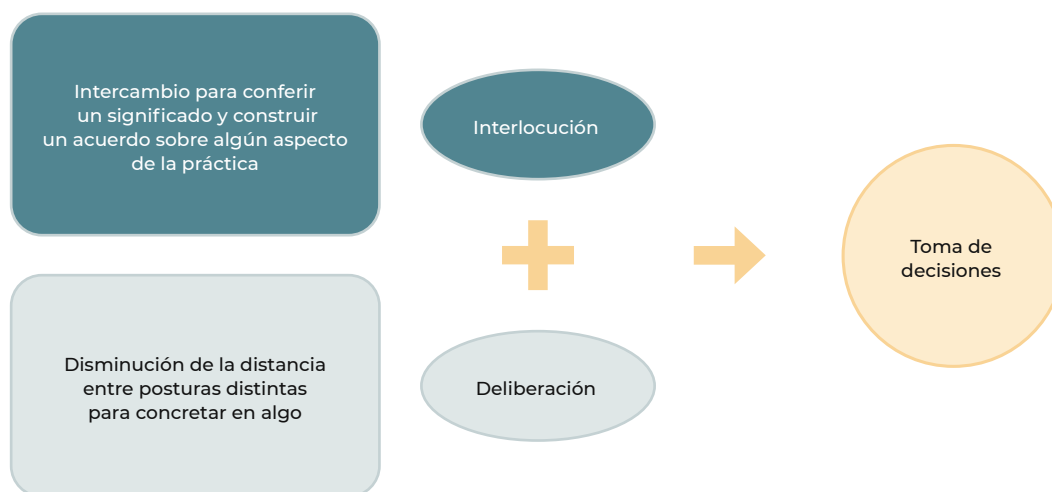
Intercambio para conferir un significado y construir un acuerdo sobre algún aspecto de la práctica

Interlocución

Toma de decisiones

Disminución de la distancia entre posturas distintas para concretar en algo

Deliberación